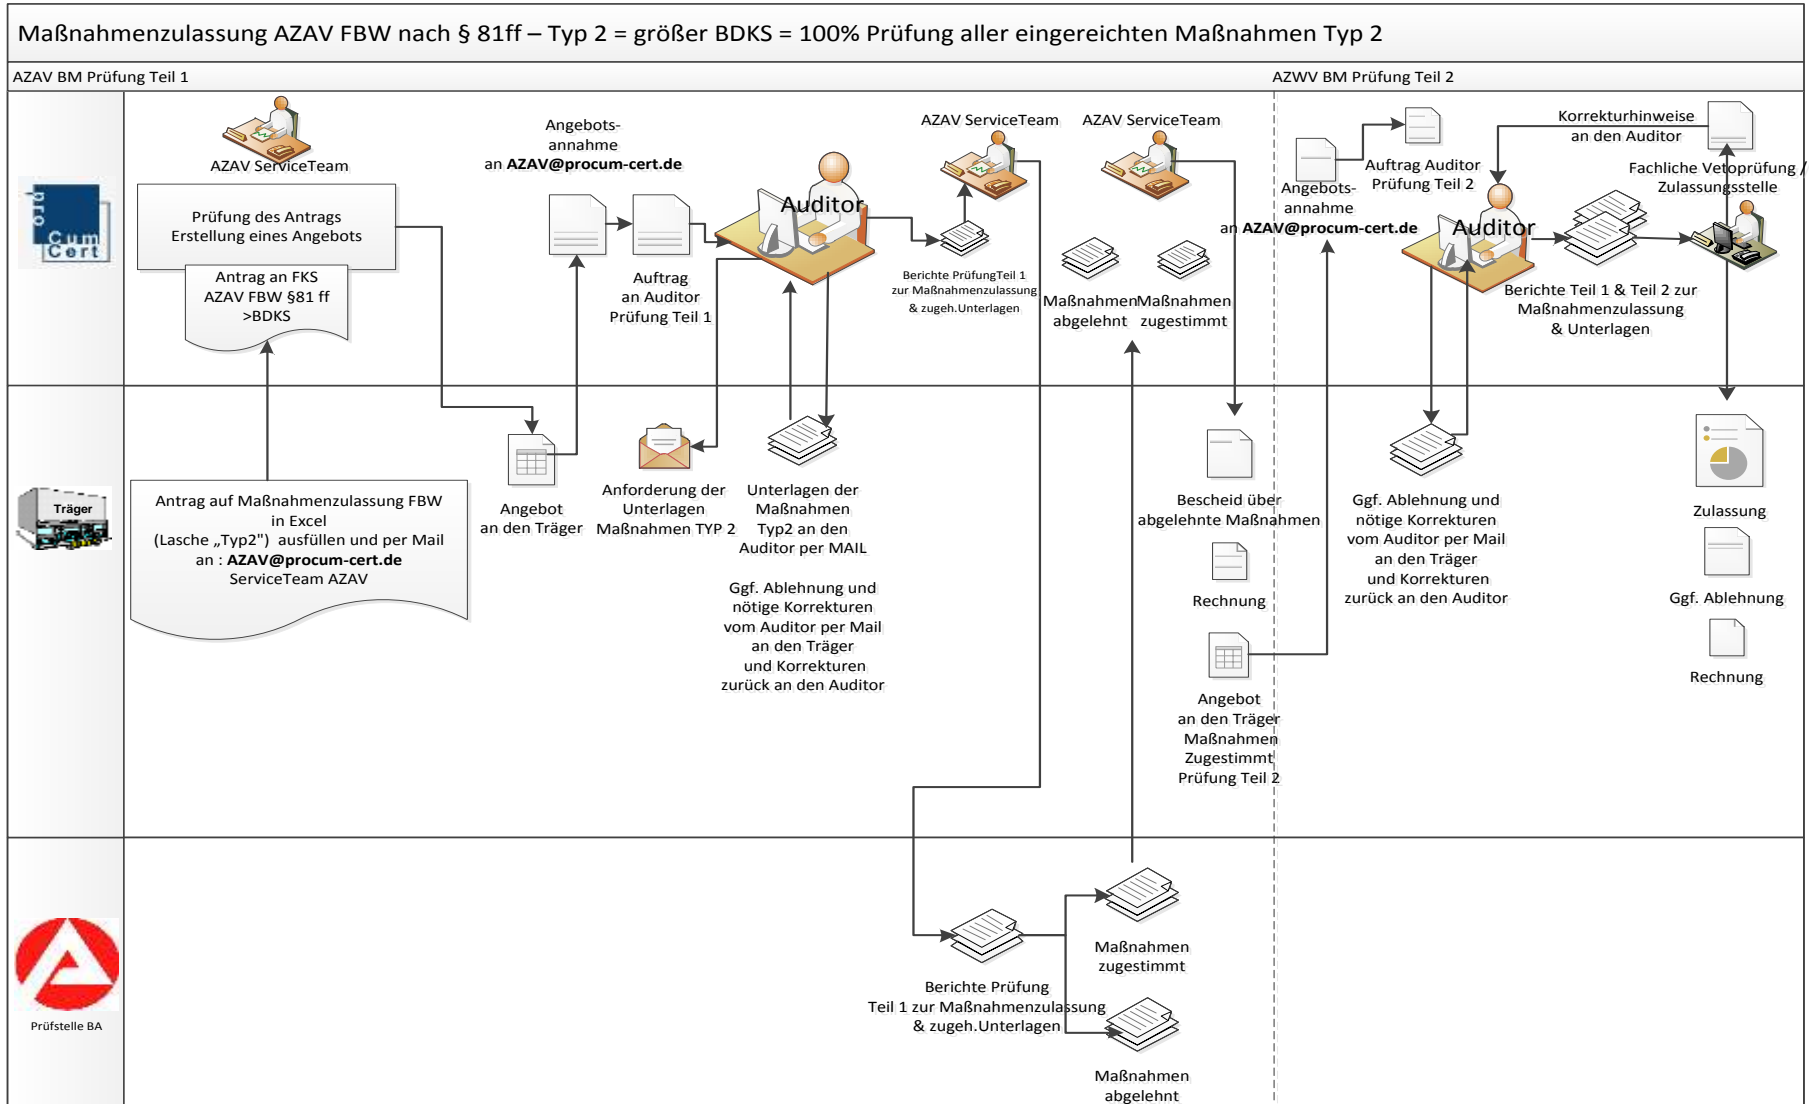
Maßnahmenzulassung AZAV FBW nach § 81ff – Typ 2 = größer BDKS = 100% Prüfung aller eingereichten Maßnahmen Typ 2

AZAV BM Prüfung Teil 1

AZWV BM Prüfung Teil 2

ProCumCert

AZAV ServiceTeam

Prüfung des Antrags
Erstellung eines Angebots

Antrag an FKS
AZAV FBW §81 ff
>BDKS

Angebots-
annahme
an **AZAV@procum-cert.de**

Auftrag
an Auditor
Prüfung Teil 1

Auditor

AZAV ServiceTeam

Berichte PrüfungTeil 1
zur Maßnahmenzulassung
& zugeh.Unterlagen

AZAV ServiceTeam

Maßnahmen
abgelehnt

Maßnahmen
zugestimmt

Angebots-
annahme
an **AZAV@procum-cert.de**

Auftrag Auditor
Prüfung Teil 2

Auditor

Korrekturhinweise
an den Auditor

Fachliche Vetoprüfung /
Zulassungsstelle

Berichte Teil 1 & Teil 2 zur
Maßnahmenzulassung
& Unterlagen

Träger

Antrag auf Maßnahmenzulassung FBW
in Excel
(Lasche „Typ2") ausfüllen und per Mail
an : **AZAV@procum-cert.de**
ServiceTeam AZAV

Angebot
an den Träger

Anforderung der
Unterlagen
Maßnahmen TYP 2

Unterlagen der
Maßnahmen
Typ2 an den
Auditor per MAIL

Ggf. Ablehnung und
nötige Korrekturen
vom Auditor per Mail
an den Träger
und Korrekturen
zurück an den Auditor

Bescheid über
abgelehnte Maßnahmen

Rechnung

Angebot
an den Träger
Maßnahmen
Zugestimmt
Prüfung Teil 2

Ggf. Ablehnung und
nötige Korrekturen
vom Auditor per Mail
an den Träger
und Korrekturen
zurück an den Auditor

Zulassung

Ggf. Ablehnung

Rechnung

Prüfstelle BA

Berichte Prüfung
Teil 1 zur Maßnahmenzulassung
& zugeh.Unterlagen

Maßnahmen
zugestimmt

Maßnahmen
abgelehnt